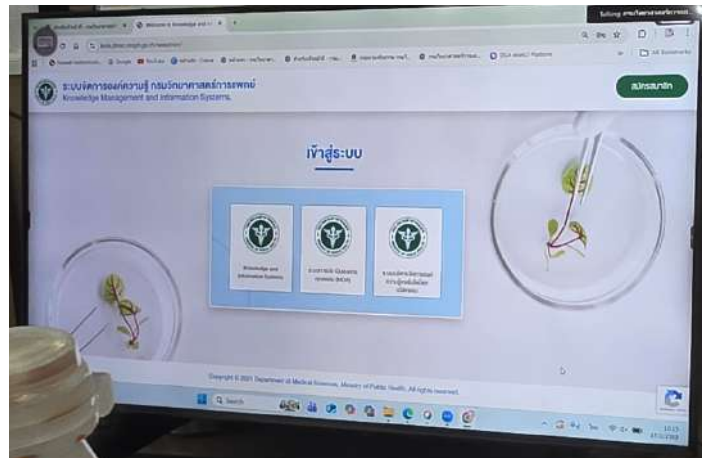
ระบบจัดการองค์ความรู้ กรมวิทยาศาสตร์การแพทย์
Knowledge Management and Information Systems

สมัครสมาชิก

เข้าสู่ระบบ

Knowledge and Information Systems

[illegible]

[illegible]

Copyright © 2021 Department of Medical Sciences, Ministry of Public Health. All rights reserved.

Q Search